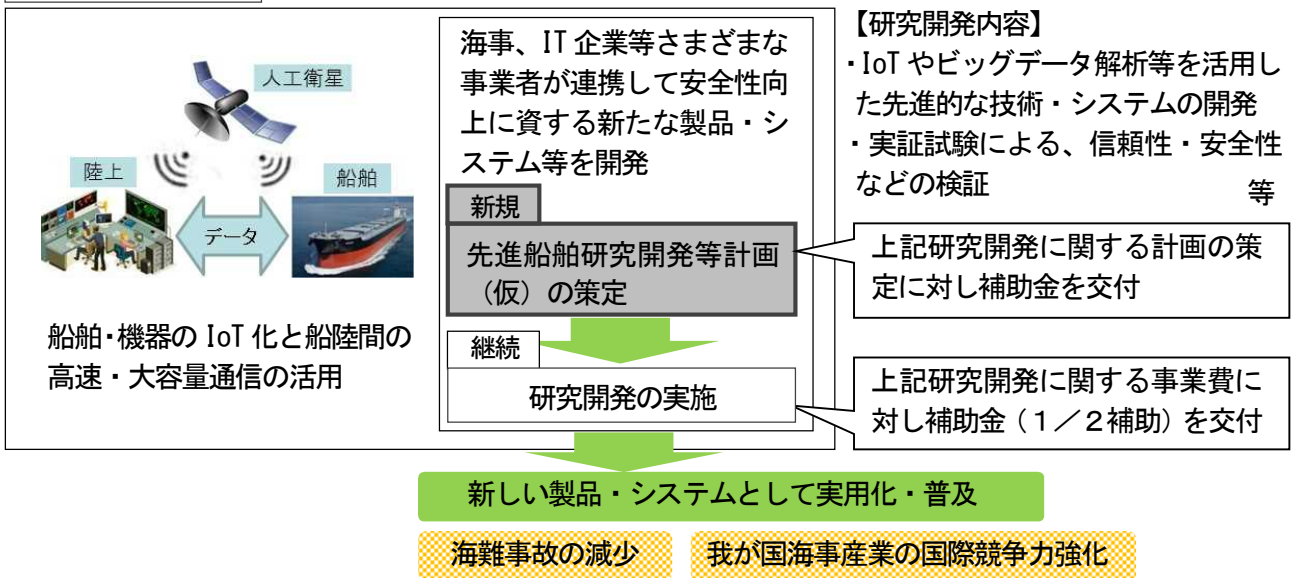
人工衛星

陸上

船舶

データ

船舶・機器の IoT 化と船陸間の高速・大容量通信の活用

海事、IT 企業等さまざまな事業者が連携して安全性向上に資する新たな製品・システム等を開発

新規

先進船舶研究開発等計画（仮）の策定

継続

研究開発の実施

【研究開発内容】
・IoT やビッグデータ解析等を活用した先進的な技術・システムの開発
・実証試験による、信頼性・安全性などの検証
等

上記研究開発に関する計画の策定に対し補助金を交付

上記研究開発に関する事業費に対し補助金（1／2補助）を交付

新しい製品・システムとして実用化・普及

海難事故の減少

我が国海事産業の国際競争力強化